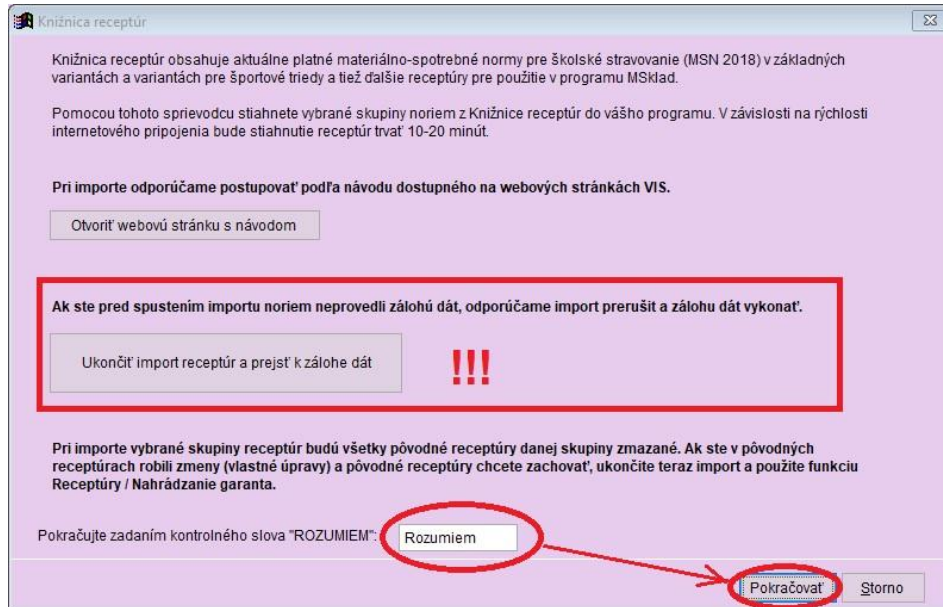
Knižnica receptúr

Knižnica receptúr obsahuje aktuálne platné materiálno-spotrebné normy pre školské stravovanie (MSN 2018) v základných variantách a variantách pre športové triedy a tiež ďalšie receptúry pre použitie v programu MSklad.

Pomocou tohoto sprievodcu stiahnete vybrané skupiny noriem z Knižnice receptúr do vášho programu. V závislosti na rýchlosti internetového pripojenia bude stiahnutie receptúr trvať 10-20 minút.

Pri importe odporúčame postupovať podľa návodu dostupného na webových stránkach VIS.

Otvoriť webovú stránku s návodom

Ak ste pred spustením importu noriem neprovedli zálohú dát, odporúčame import prerušiť a zálohu dát vykonať.

Ukončiť import receptúr a prejsť k zálohe dát

!!!

Pri importe vybrané skupiny receptúr budú všetky pôvodné receptúry danej skupiny zmazané. Ak ste v pôvodných receptúrach robili zmeny (vlastné úpravy) a pôvodné receptúry chcete zachovať, ukončite teraz import a použite funkciu Receptúry / Nahrádzanie garanta.

Pokračujte zadaním kontrolného slova "ROZUMIEM":

Rozumiem

Pokračovať

Storno